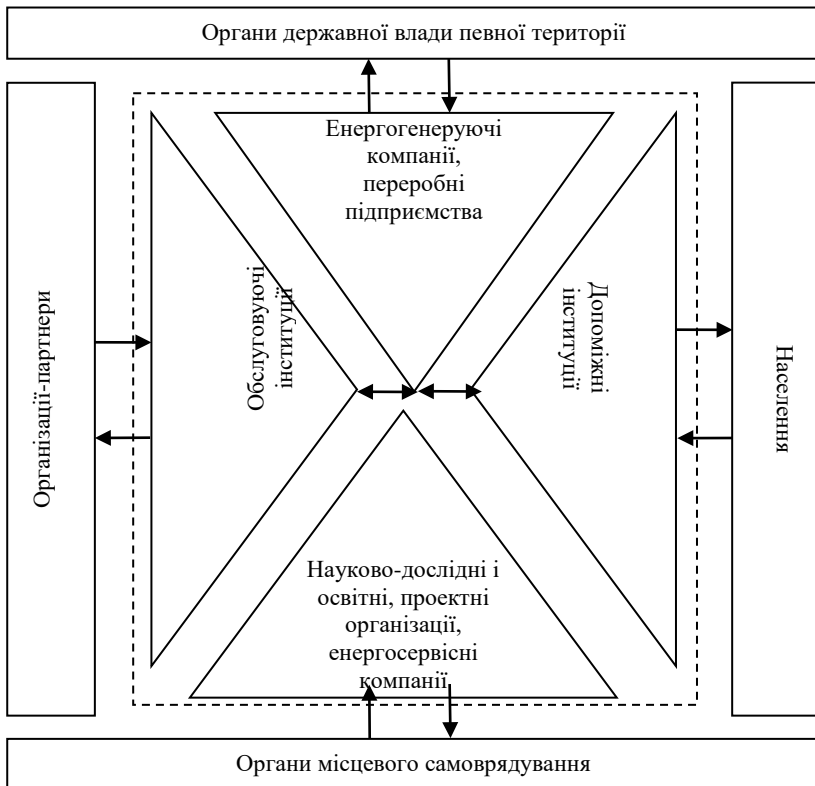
Органи державної влади певної території

Організації-партнери

Енергогенеруючі компанії, переробні підприємства

Обслуговуючі інституції

Допоміжні інституції

Населення

Науково-дослідні і освітні, проектні організації, енергосервісні компанії

Органи місцевого самоврядування